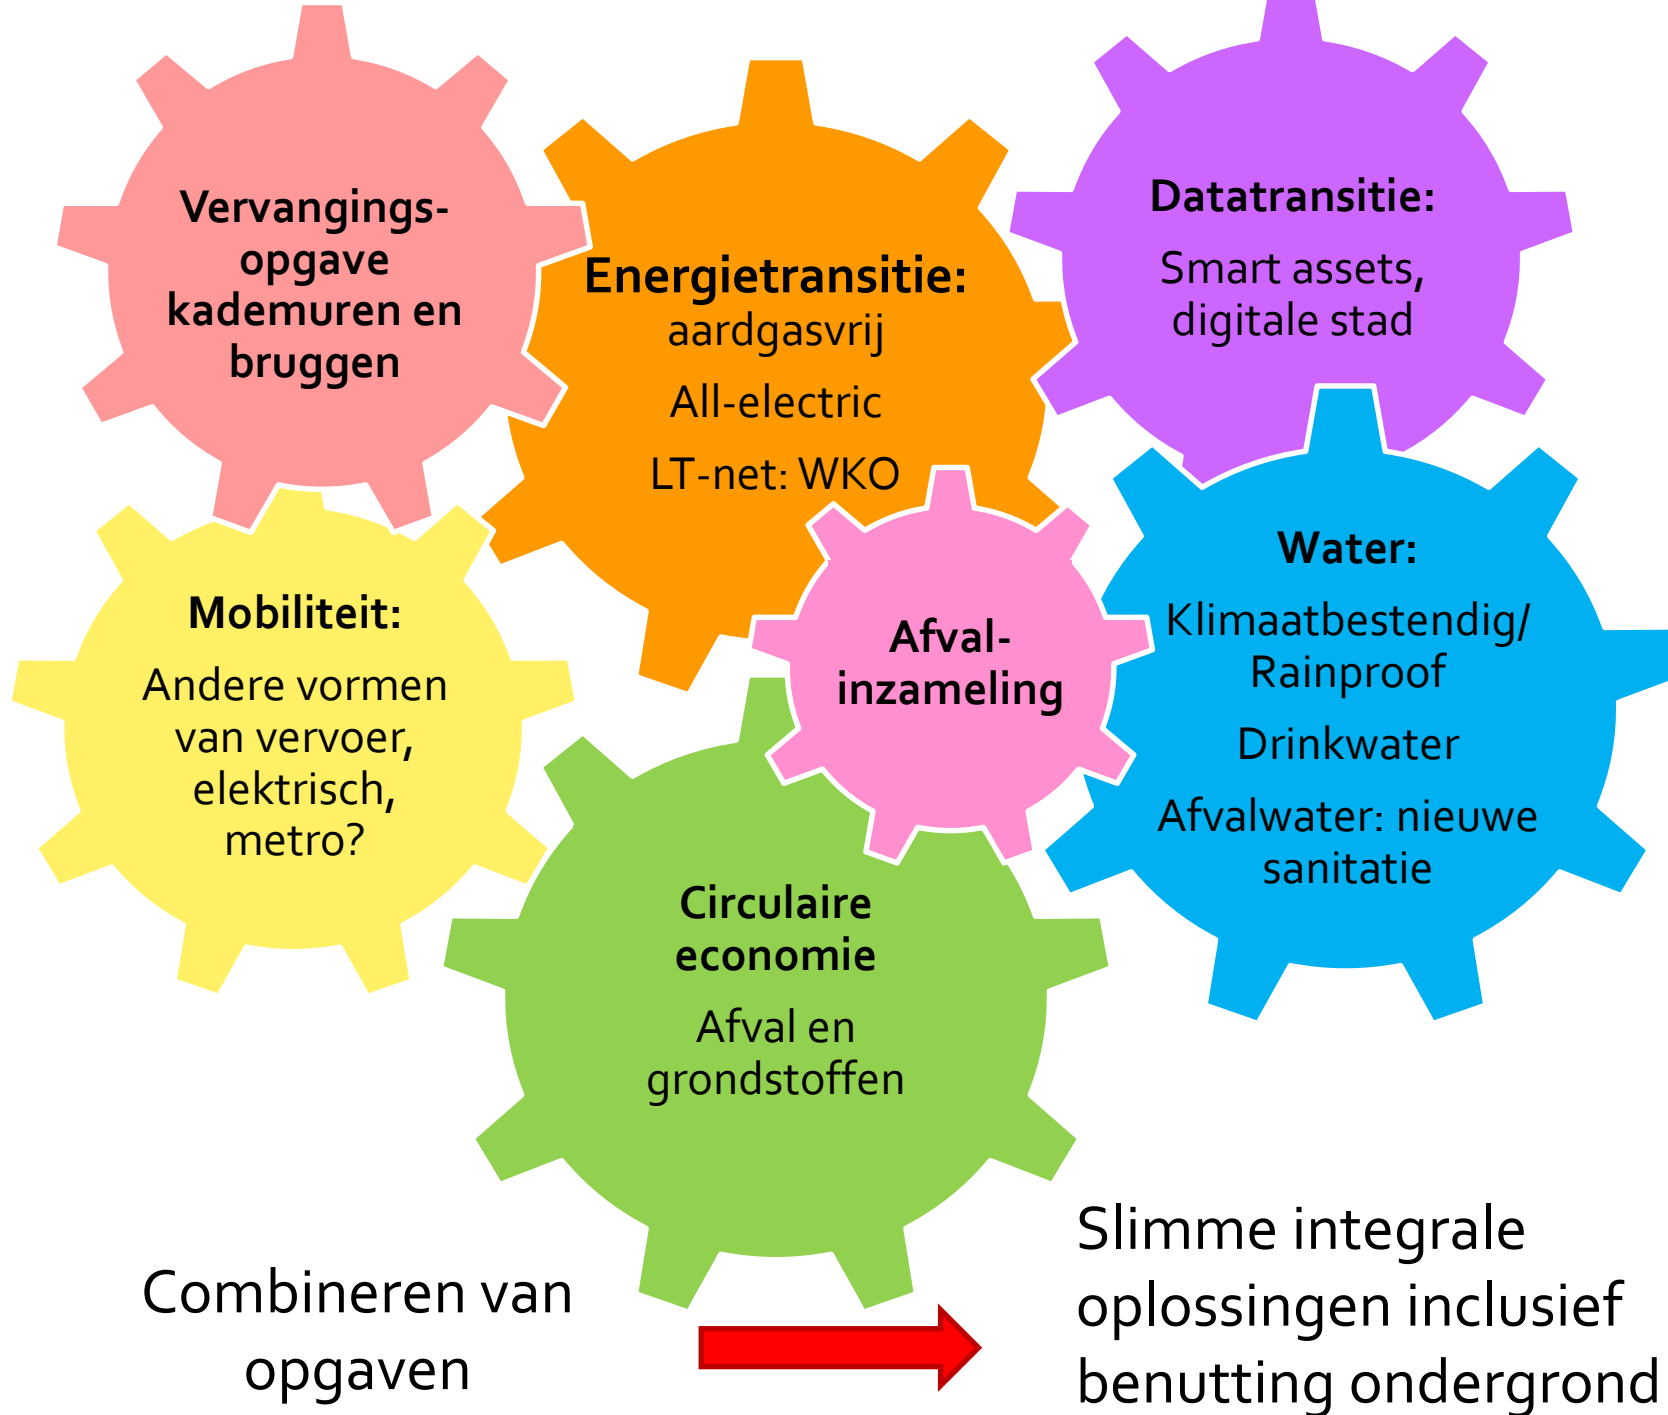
Vervangingsopgave kademuren en bruggen

Energietransitie:
aardgasvrij

All-electric

LT-net: WKO

Datatransitie:

Smart assets, digitale stad

Mobiliteit:

Andere vormen van vervoer, elektrisch, metro?

Afvalinzameling

Water:

Klimaatbestendig/ Rainproof

Drinkwater

Afvalwater: nieuwe sanitatie

Circulaire economie

Afval en grondstoffen

Combineren van opgaven

Slimme integrale oplossingen inclusief benutting ondergrond